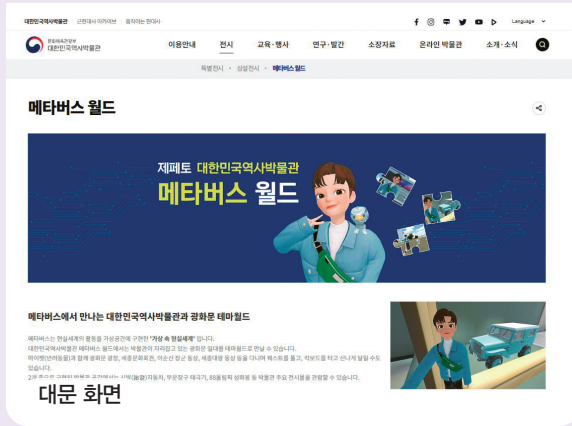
대한민국역사박물관 | 근현대사 아카이브 | 움직이는 현대사

Language

문화체육관광부 대한민국역사박물관

이용안내 전시 교육·행사 연구·발간 소장자료 온라인 박물관 소개·소식

특별전시 > 상설전시 > 메타버스 월드

메타버스 월드

제페토 대한민국역사박물관 메타버스 월드

메타버스에서 만나는 대한민국역사박물관과 광화문 테마월드

메타버스는 현실세계의 활동을 가상공간에 구현한 "가상 속 현실세계" 입니다.
대한민국역사박물관 메타버스 월드에서는 박물관이 자리잡고 있는 광화문 일대를 테마월드로 만날 수 있습니다.
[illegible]과 함께 광화문 광장, 세종문화회관, 이순신 장군 동상, 세종대왕 동상 등을 다니며 퀘스트를 풀고, 킥보드를 타고 신나게 달릴 수도 있습니다.
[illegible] 자동차, 무궁화 대극기, 88올림픽 성화봉 등 박물관 주요 전시물을 관람할 수 있습니다.

대문 화면